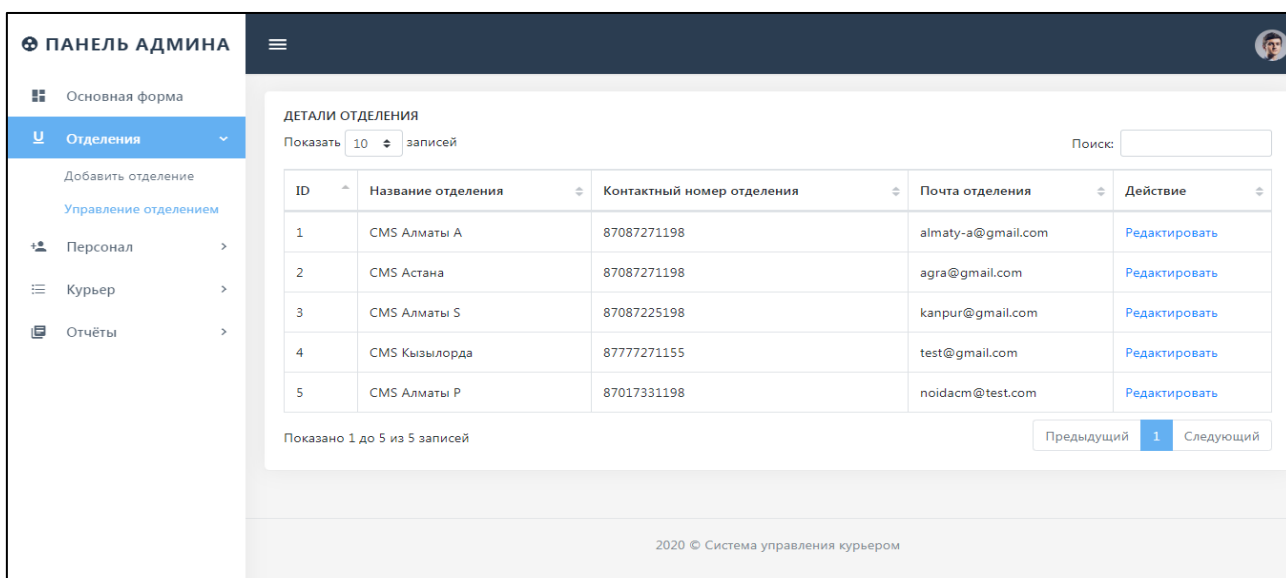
ПАНЕЛЬ АДМИНА

Основная форма
Отделения
Добавить отделение
Управление отделением
Персонал
Курьер
Отчёты

ДЕТАЛИ ОТДЕЛЕНИЯ

Показать 10 записей

Поиск:

| ID | Название отделения | Контактный номер отделения | Почта отделения | Действие |
|---|---|---|---|---|
| 1 | CMS Алматы A | 87087271198 | almaty-a@gmail.com | Редактировать |
| 2 | CMS Астана | 87087271198 | agra@gmail.com | Редактировать |
| 3 | CMS Алматы S | 87087225198 | kanpur@gmail.com | Редактировать |
| 4 | CMS Кызылорда | 87777271155 | test@gmail.com | Редактировать |
| 5 | CMS Алматы P | 87017331198 | noidacm@test.com | Редактировать |

Показано 1 до 5 из 5 записей

Предыдущий 1 Следующий

2020 © Система управления курьером